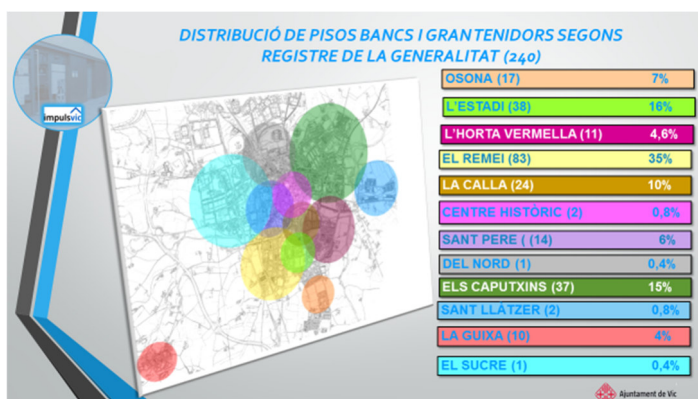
DISTRIBUCIÓ DE PISOS BANCS I GRAN TENIDORS SEGONS REGISTRE DE LA GENERALITAT (240)

impulsvic

| | |
|---|---|
| OSONA (17) | 7% |
| L'ESTADI (38) | 16% |
| L'HORTA VERMELLA (11) | 4,6% |
| EL REMEI (83) | 35% |
| LA CALLA (24) | 10% |
| CENTRE HISTÒRIC (2) | 0,8% |
| SANT PERE ( (14) | 6% |
| DEL NORD (1) | 0,4% |
| ELS CAPUTXINS (37) | 15% |
| SANT LLÀTZER (2) | 0,8% |
| LA GUIXA (10) | 4% |
| EL SUCRE (1) | 0,4% |

Ajuntament de Vic